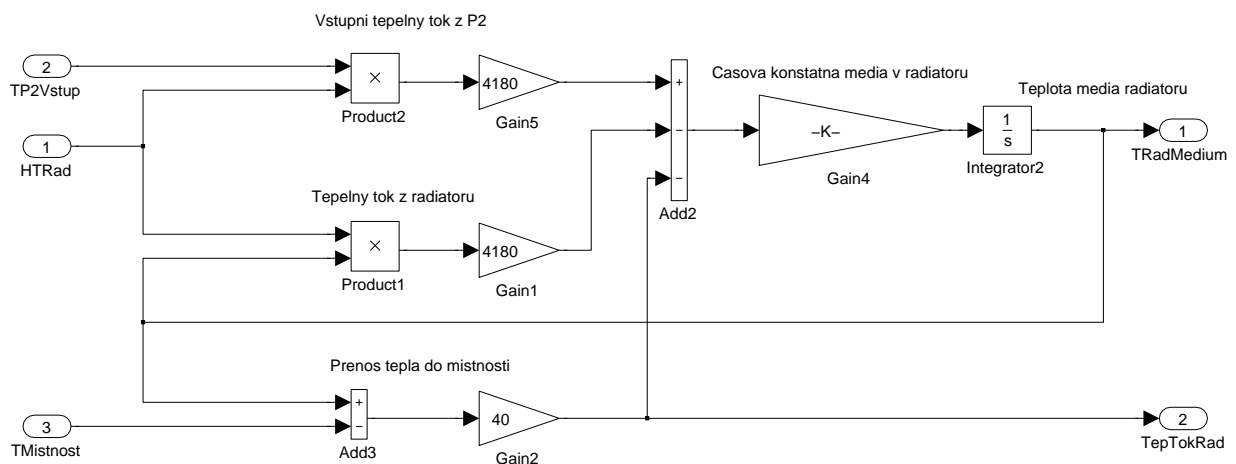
Vstupni tepelny tok z P2

2
TP2Vstup

1
HTRad

×
Product2

4180
Gain5

+
−
−
Add2

Casova konstatna media v radiatoru

−K−
Gain4

$\frac{1}{s}$
Integrator2

Teplota media radiatoru

1
TRadMedium

Tepelny tok z radiatoru

×
Product1

4180
Gain1

Prenos tepla do mistnosti

3
TMistnost

+
−
Add3

40
Gain2

2
TepTokRad